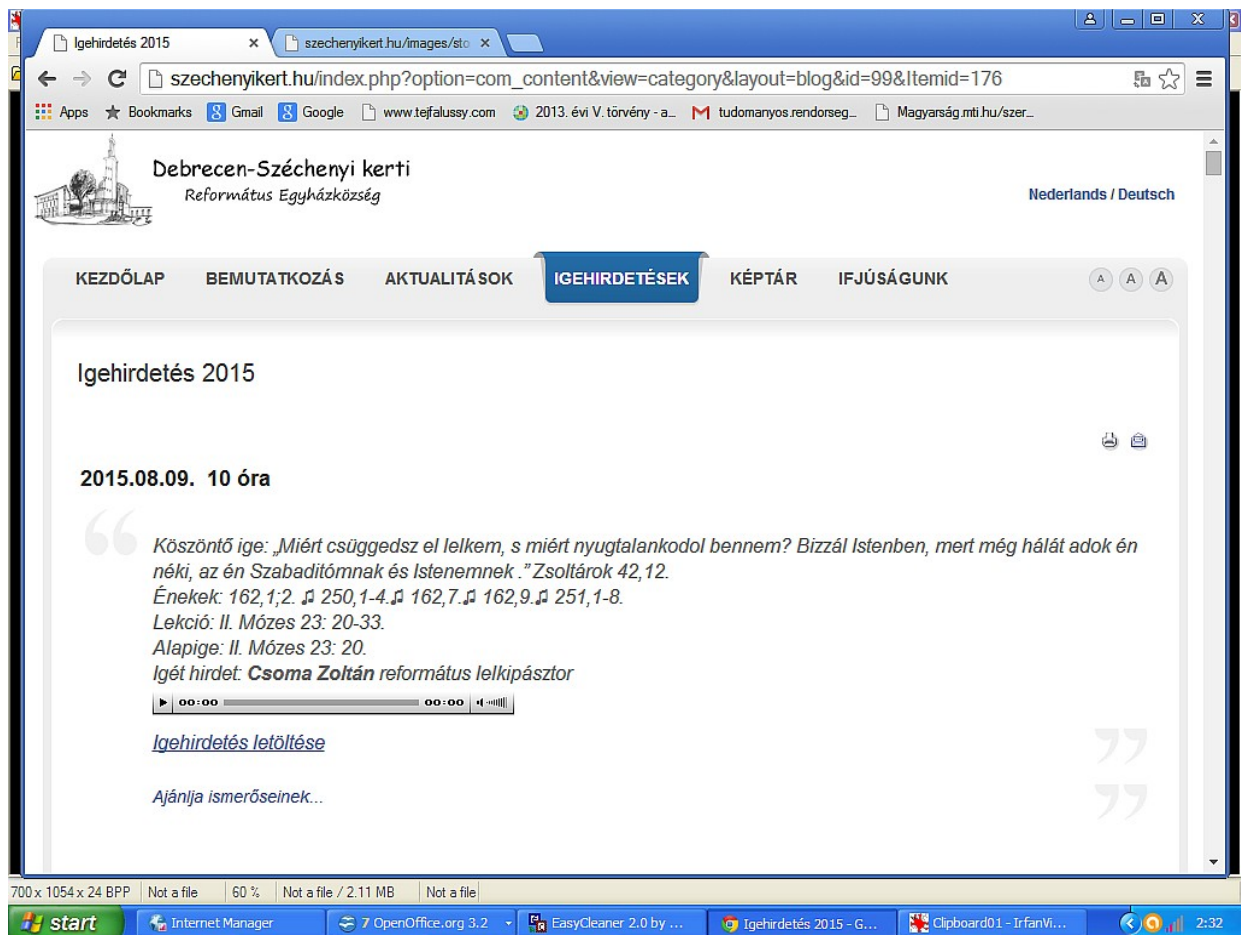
Igehirdetés 2015 ×
szechenyikert.hu/images/sto ×

szechenyikert.hu/index.php?option=com_content&view=category&layout=blog&id=99&Itemid=176

Apps ★ Bookmarks Gmail Google www.tejfalussy.com 2013. évi V. törvény - a... tudomanyos.rendorseg... Magyarság.mti.hu/szer...

Debrecen-Széchenyi kerti
Református Egyházközség

Nederlands / Deutsch

KEZDŐLAP BEMUTATKOZÁS AKTUALITÁSOK IGEHIRDETÉSEK KÉPTÁR IFJÚSÁGUNK

A A A

Igehirdetés 2015

2015.08.09. 10 óra

Köszöntő ige: „Miért csüggedsz el lelkem, s miért nyugtalankodol bennem? Bizzál Istenben, mert még hálát adok én néki, az én Szabaditómnak és Istenemnek ." Zsoltárok 42,12.
Énekek: 162,1;2. ♫ 250,1-4.♫ 162,7.♫ 162,9.♫ 251,1-8.
Lekció: II. Mózes 23: 20-33.
Alapige: II. Mózes 23: 20.
Igét hirdet: **Csoma Zoltán** református lelkipásztor

00:00 00:00

Igehirdetés letöltése

Ajánlja ismerőseinek...

700 x 1054 x 24 BPP | Not a file | 60 % | Not a file / 2.11 MB | Not a file

start | Internet Manager | 7 OpenOffice.org 3.2 | EasyCleaner 2.0 by ... | Igehirdetés 2015 - G... | Clipboard01 - IrfanVi... | 2:32